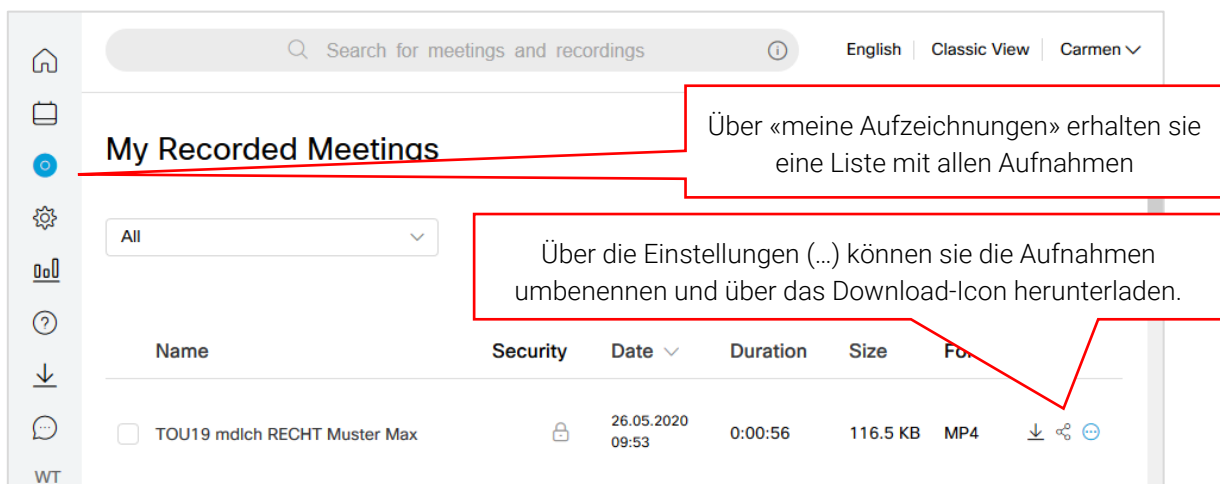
Search for meetings and recordings

English | Classic View | Carmen

Über «meine Aufzeichnungen» erhalten sie eine Liste mit allen Aufnahmen

My Recorded Meetings

All

Über die Einstellungen (…) können sie die Aufnahmen umbenennen und über das Download-Icon herunterladen.

| Name | Security | Date | Duration | Size | For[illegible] |
|---|---|---|---|---|---|
| TOU19 mdlch RECHT Muster Max | | 26.05.2020 09:53 | 0:00:56 | 116.5 KB | MP4 |

WT